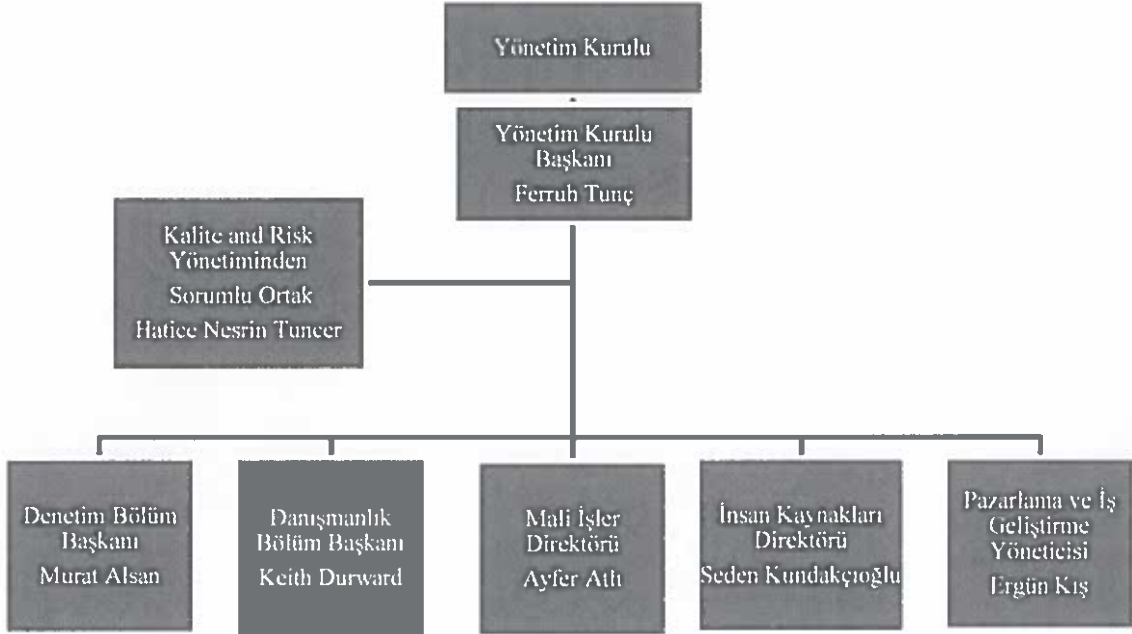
Yönetim Kurulu

Yönetim Kurulu Başkanı
Ferruh Tunç

Kalite and Risk Yönetiminden Sorumlu Ortak
Hatice Nesrin Tuncer

Denetim Bölüm Başkanı
Murat Alsan

Danışmanlık Bölüm Başkanı
Keith Durward

Mali İşler Direktörü
Ayfer Atlı

İnsan Kaynakları Direktörü
Seden Kundakçıoğlu

Pazarlama ve İş Geliştirme Yöneticisi
Ergün Kış